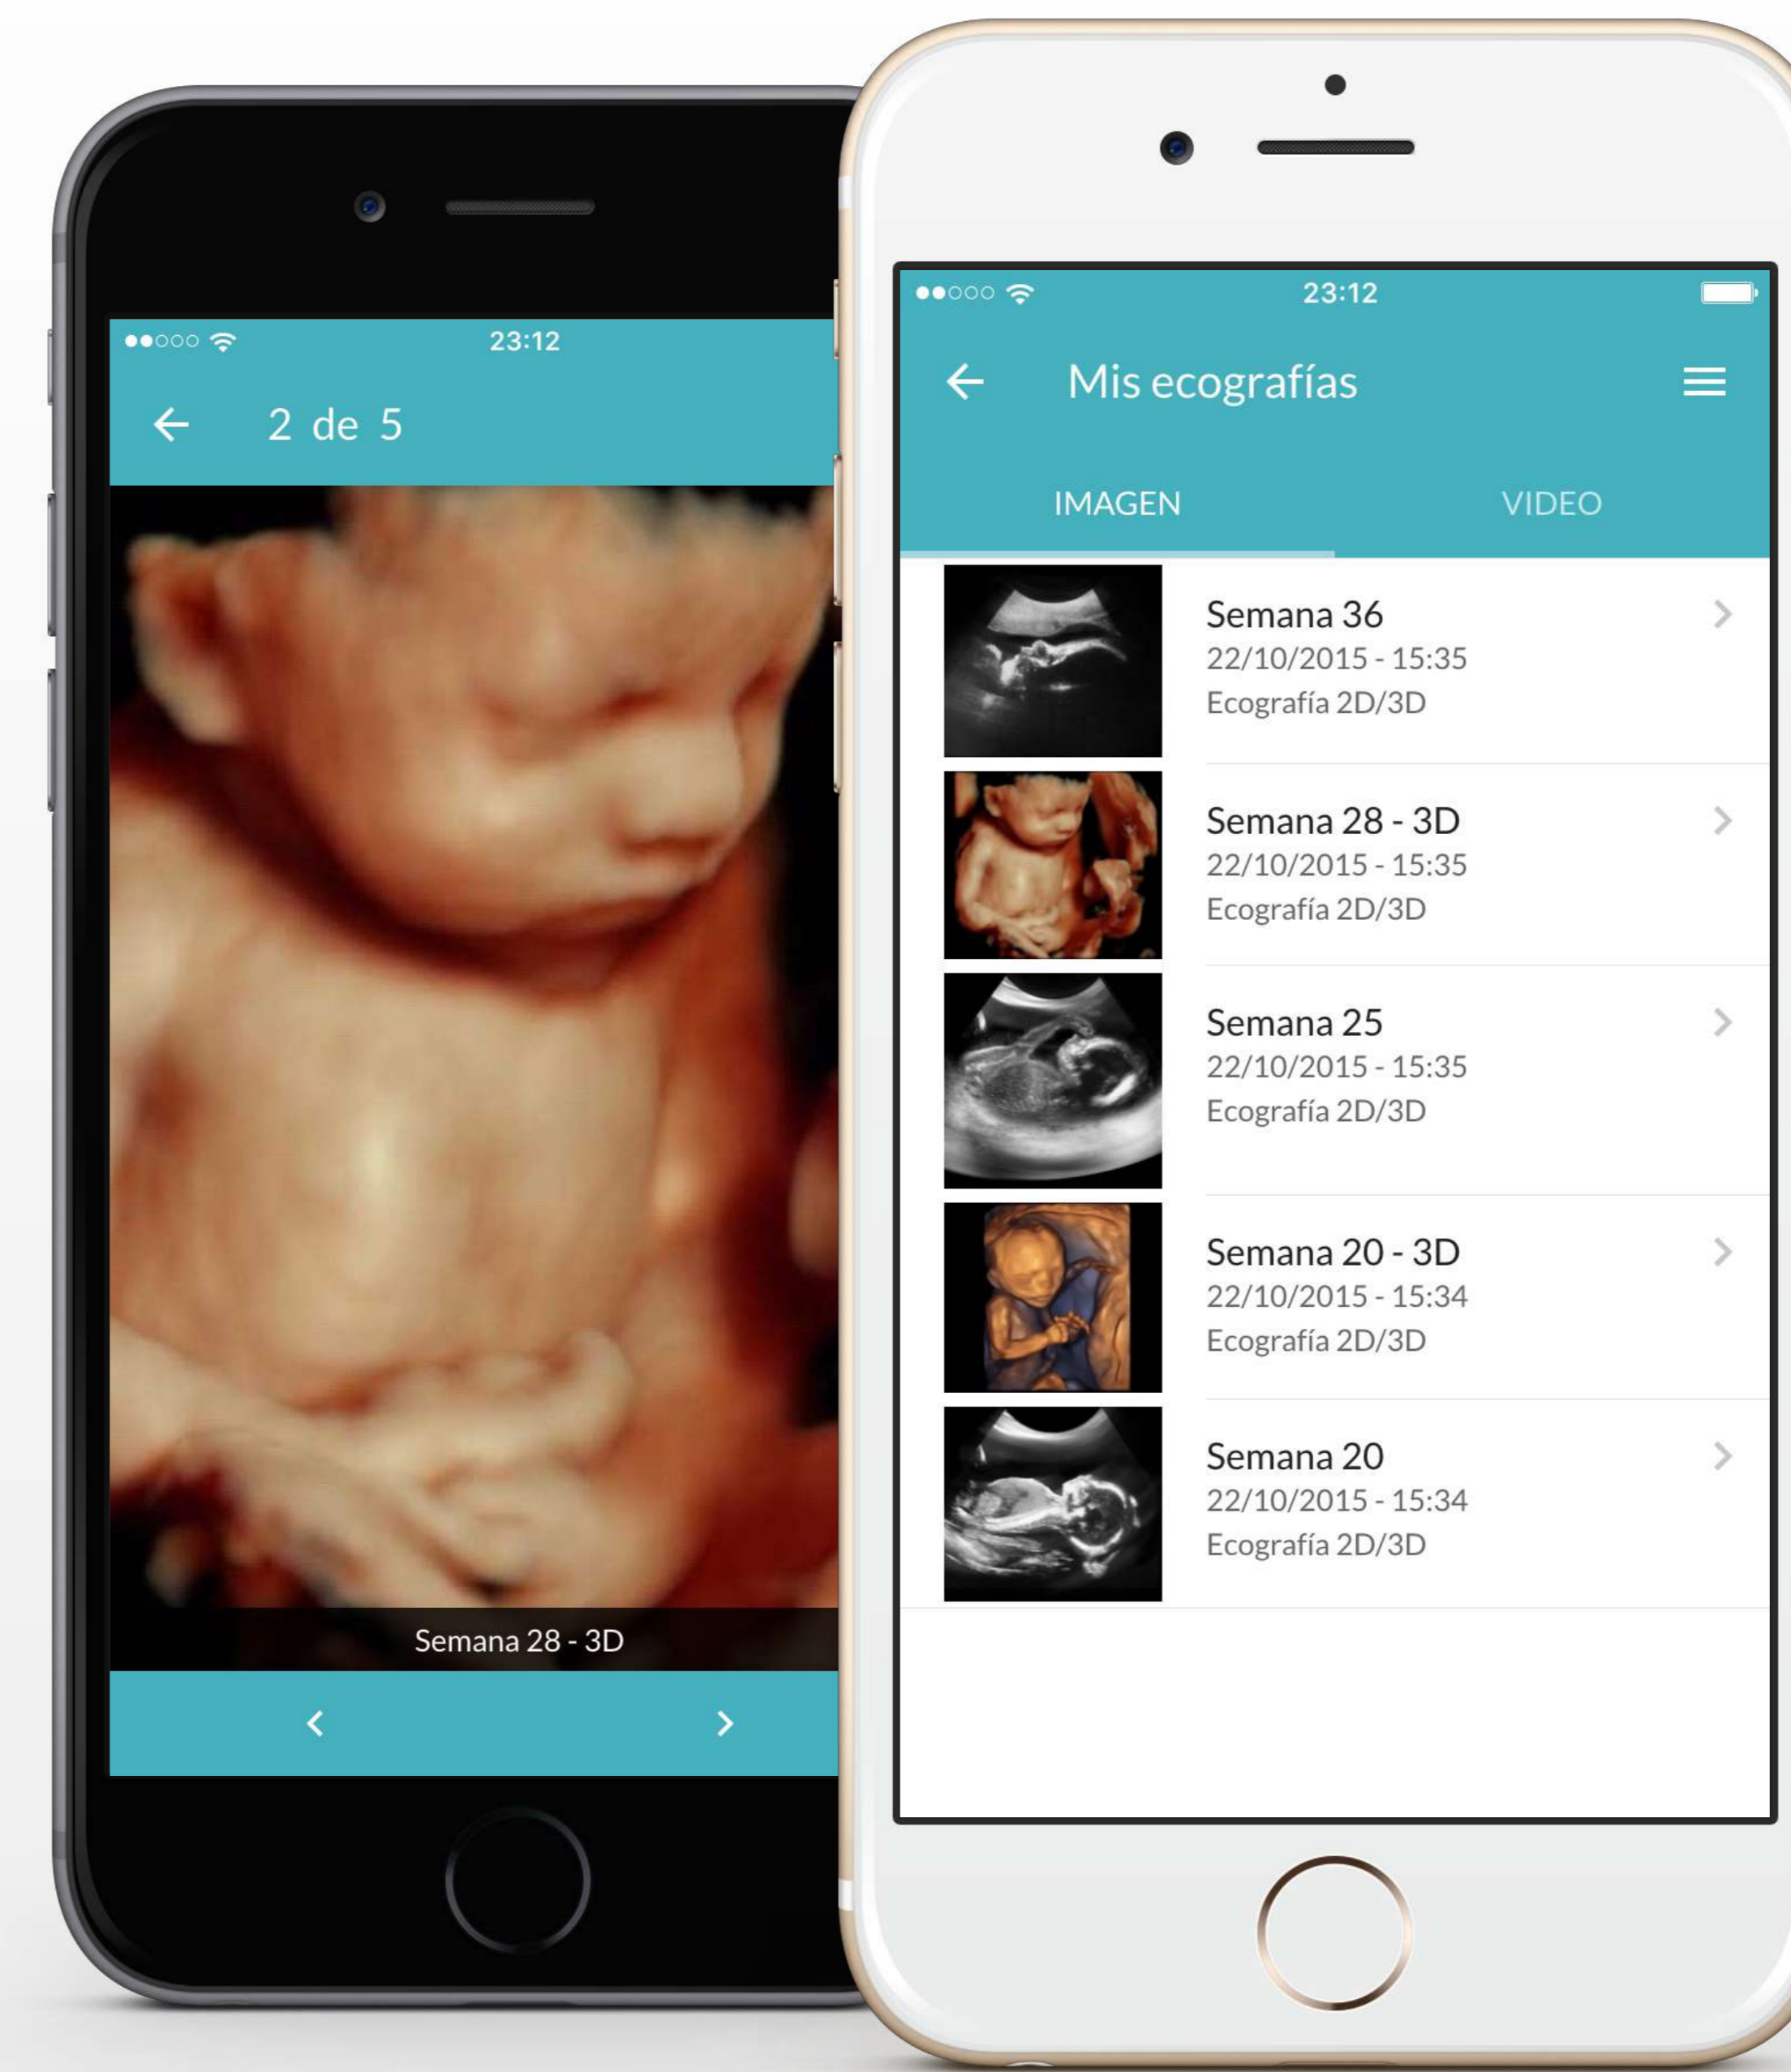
23:12

2 de 5

Semana 28 - 3D

23:12

Mis ecografías

IMAGEN

VIDEO

Semana 36
22/10/2015 - 15:35
Ecografía 2D/3D

Semana 28 - 3D
22/10/2015 - 15:35
Ecografía 2D/3D

Semana 25
22/10/2015 - 15:35
Ecografía 2D/3D

Semana 20 - 3D
22/10/2015 - 15:34
Ecografía 2D/3D

Semana 20
22/10/2015 - 15:34
Ecografía 2D/3D